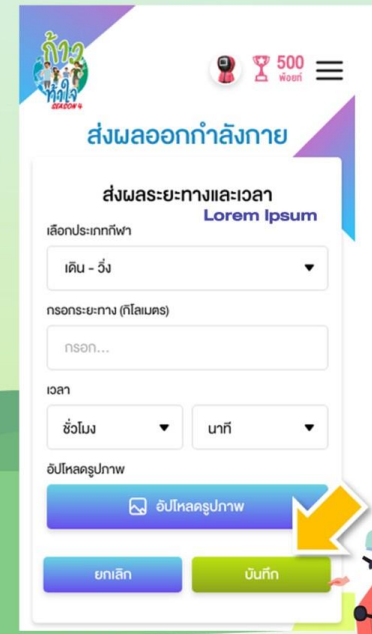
ก้าวท้าใจ
SEASON 4

500
พ้อยท์

ส่งผลออกกำลังกาย

ส่งผลระยะทางและเวลา
Lorem Ipsum

เลือกประเภทกีฬา
เดิน - วิ่ง

กรอกระยะทาง (กิโลเมตร)
กรอก...

เวลา
ชั่วโมง
นาที

อัปโหลดรูปภาพ
อัปโหลดรูปภาพ

ยกเลิก
บันทึก